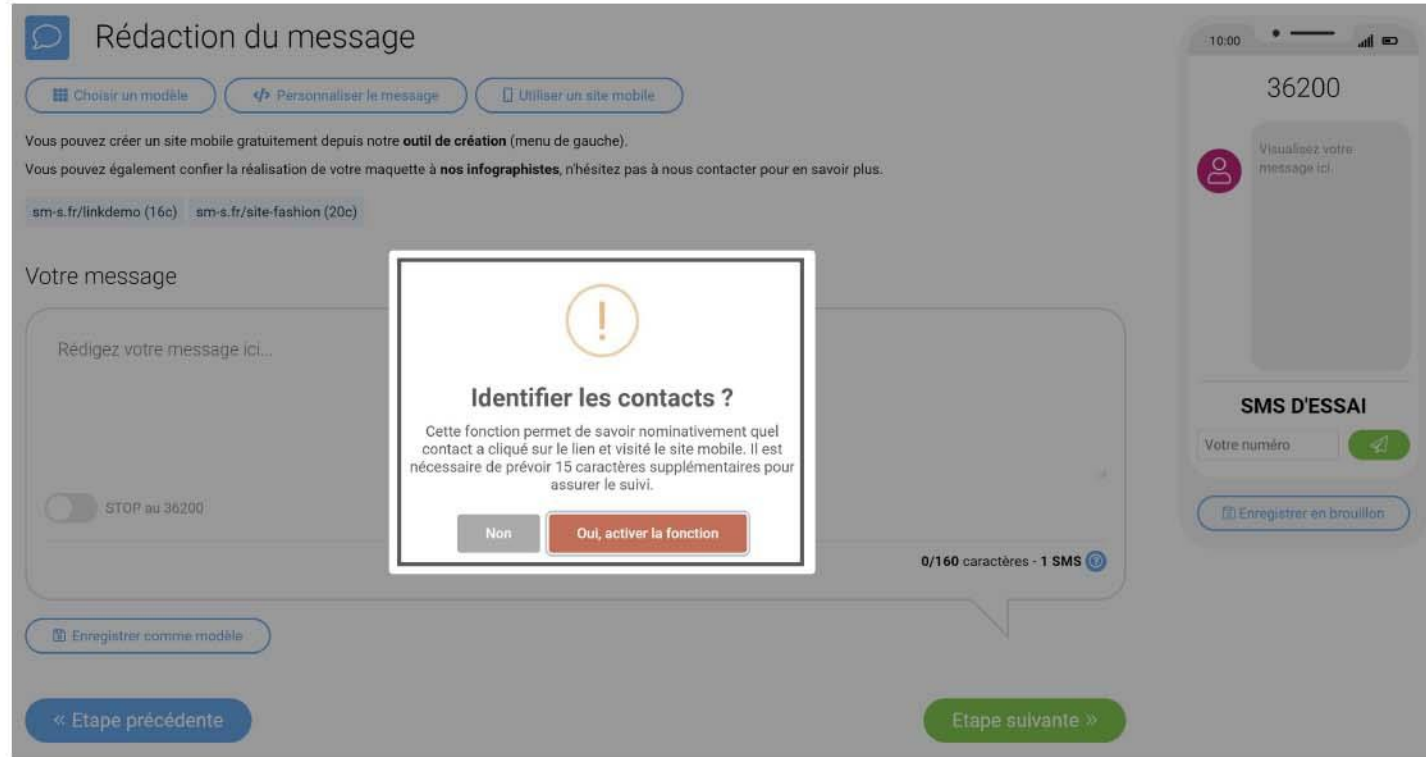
Rédaction du message

Choisir un modèle | Personnaliser le message | Utiliser un site mobile

Vous pouvez créer un site mobile gratuitement depuis notre **outil de création** (menu de gauche).

Vous pouvez également confier la réalisation de votre maquette à **nos infographistes**, n'hésitez pas à nous contacter pour en savoir plus.

sm-s.fr/linkdemo (16c) sm-s.fr/site-fashion (20c)

Votre message

Rédigez votre message ici...

STOP au 36200

0/160 caractères - 1 SMS

Enregistrer comme modèle

« Etape précédente

Etape suivante »

Identifier les contacts ?

Cette fonction permet de savoir nominativement quel contact a cliqué sur le lien et visité le site mobile. Il est nécessaire de prévoir 15 caractères supplémentaires pour assurer le suivi.

Non | Oui, activer la fonction

10:00

36200

Visualisez votre message ici.

SMS D'ESSAI

Votre numéro

Enregistrer en brouillon